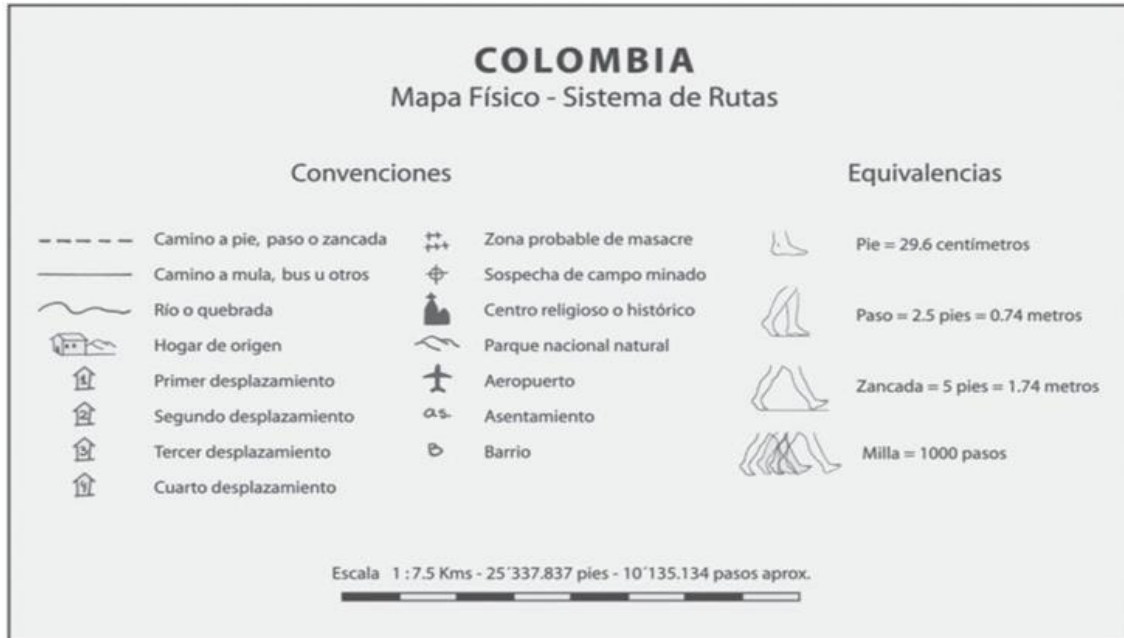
COLOMBIA
Mapa Físico - Sistema de Rutas

Convenciones

Camino a pie, paso o zancada
Camino a mula, bus u otros
Río o quebrada
Hogar de origen
Primer desplazamiento
Segundo desplazamiento
Tercer desplazamiento
Cuarto desplazamiento

Zona probable de masacre
Sospecha de campo minado
Centro religioso o histórico
Parque nacional natural
Aeropuerto
as. Asentamiento
B Barrio

Equivalencias

Pie = 29.6 centímetros
Paso = 2.5 pies = 0.74 metros
Zancada = 5 pies = 1.74 metros
Milla = 1000 pasos

Escala 1 : 7.5 Kms - 25´337.837 pies - 10´135.134 pasos aprox.